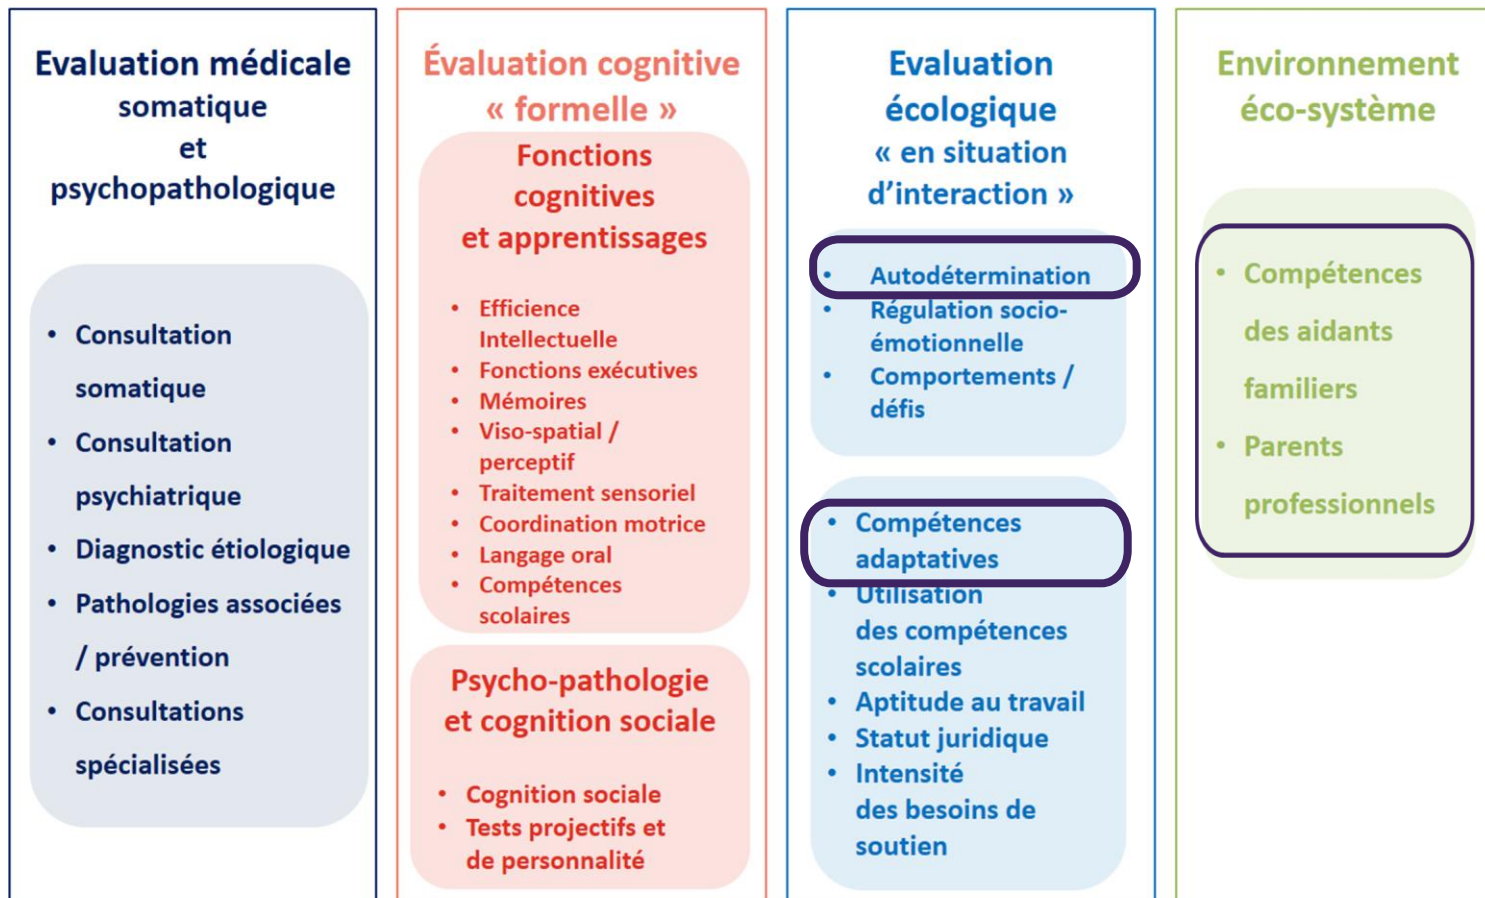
Evaluation médicale somatique et psychopathologique

- Consultation somatique
- Consultation psychiatrique
- Diagnostic étiologique
- Pathologies associées / prévention
- Consultations spécialisées

Évaluation cognitive « formelle »

Fonctions cognitives et apprentissages

- Efficience Intellectuelle
- Fonctions exécutives
- Mémoires
- Viso-spatial / perceptif
- Traitement sensoriel
- Coordination motrice
- Langage oral
- Compétences scolaires

Psycho-pathologie et cognition sociale

- Cognition sociale
- Tests projectifs et de personnalité

Evaluation écologique « en situation d'interaction »

- Autodétermination
- Régulation socio-émotionnelle
- Comportements / défis

- Compétences adaptatives
- Utilisation des compétences scolaires
- Aptitude au travail
- Statut juridique
- Intensité des besoins de soutien

Environnement éco-système

- Compétences des aidants familiers
- Parents professionnels